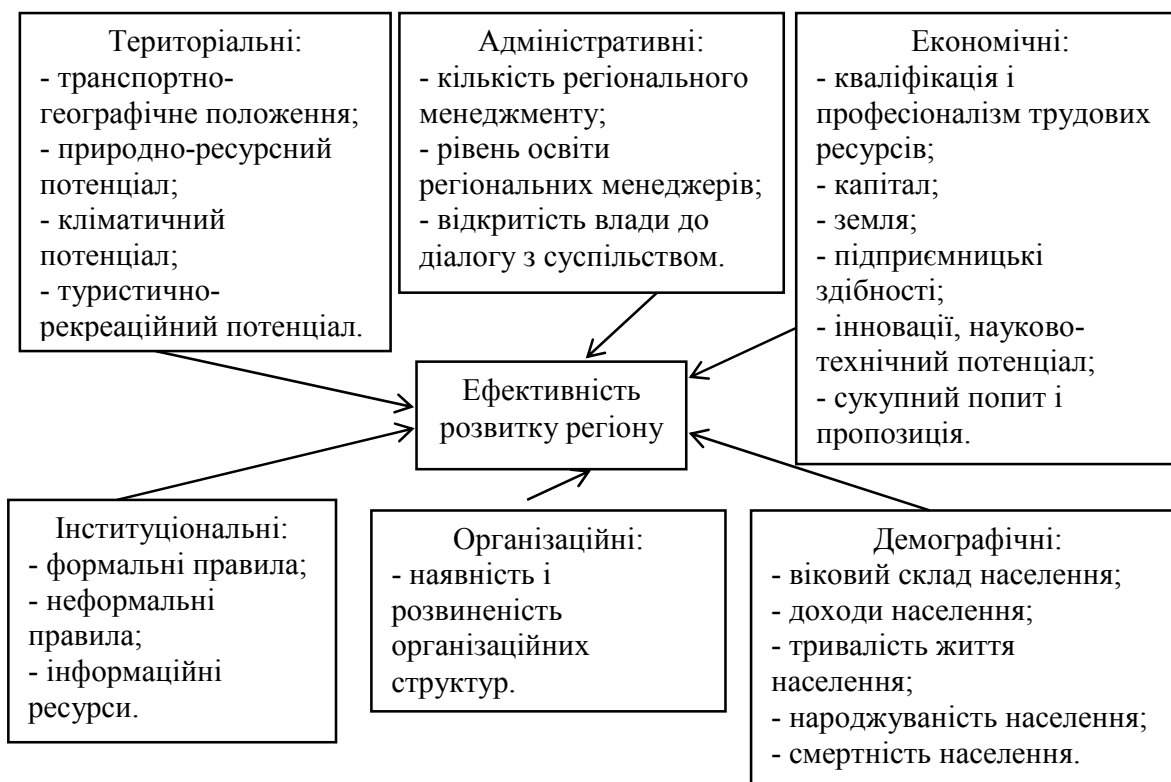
Територіальні:
- транспортно-географічне положення;
- природно-ресурсний потенціал;
- кліматичний потенціал;
- туристично-рекреаційний потенціал.

Адміністративні:
- кількість регіонального менеджменту;
- рівень освіти регіональних менеджерів;
- відкритість влади до діалогу з суспільством.

Економічні:
- кваліфікація і професіоналізм трудових ресурсів;
- капітал;
- земля;
- підприємницькі здібності;
- інновації, науково-технічний потенціал;
- сукупний попит і пропозиція.

Ефективність розвитку регіону

Інституціональні:
- формальні правила;
- неформальні правила;
- інформаційні ресурси.

Організаційні:
- наявність і розвиненість організаційних структур.

Демографічні:
- віковий склад населення;
- доходи населення;
- тривалість життя населення;
- народжуваність населення;
- смертність населення.